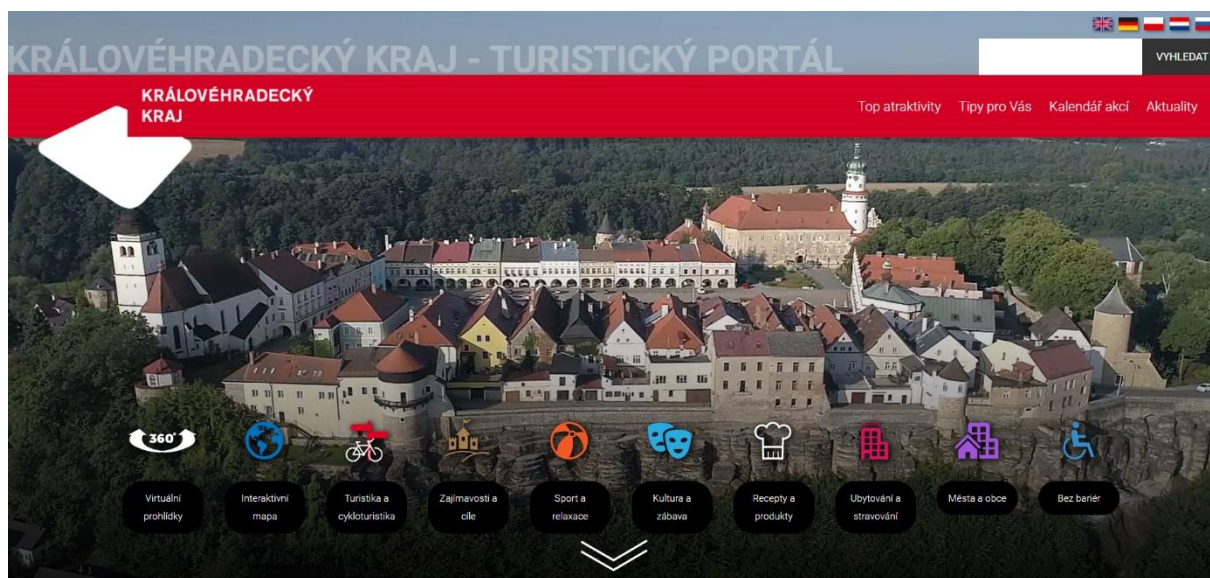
KRÁLOVÉHRADECKÝ KRAJ - TURISTICKÝ PORTÁL

VYHLEDAT

KRÁLOVÉHRADECKÝ KRAJ

Top atraktivity Tipy pro Vás Kalendář akcí Aktuality

360°

Virtuální prohlídky

Interaktivní mapa

Turistika a cykloturistika

Zajímavosti a cíle

Sport a relaxace

Kultura a zábava

Recepty a produkty

Ubytování a stravování

Města a obce

Bez bariér